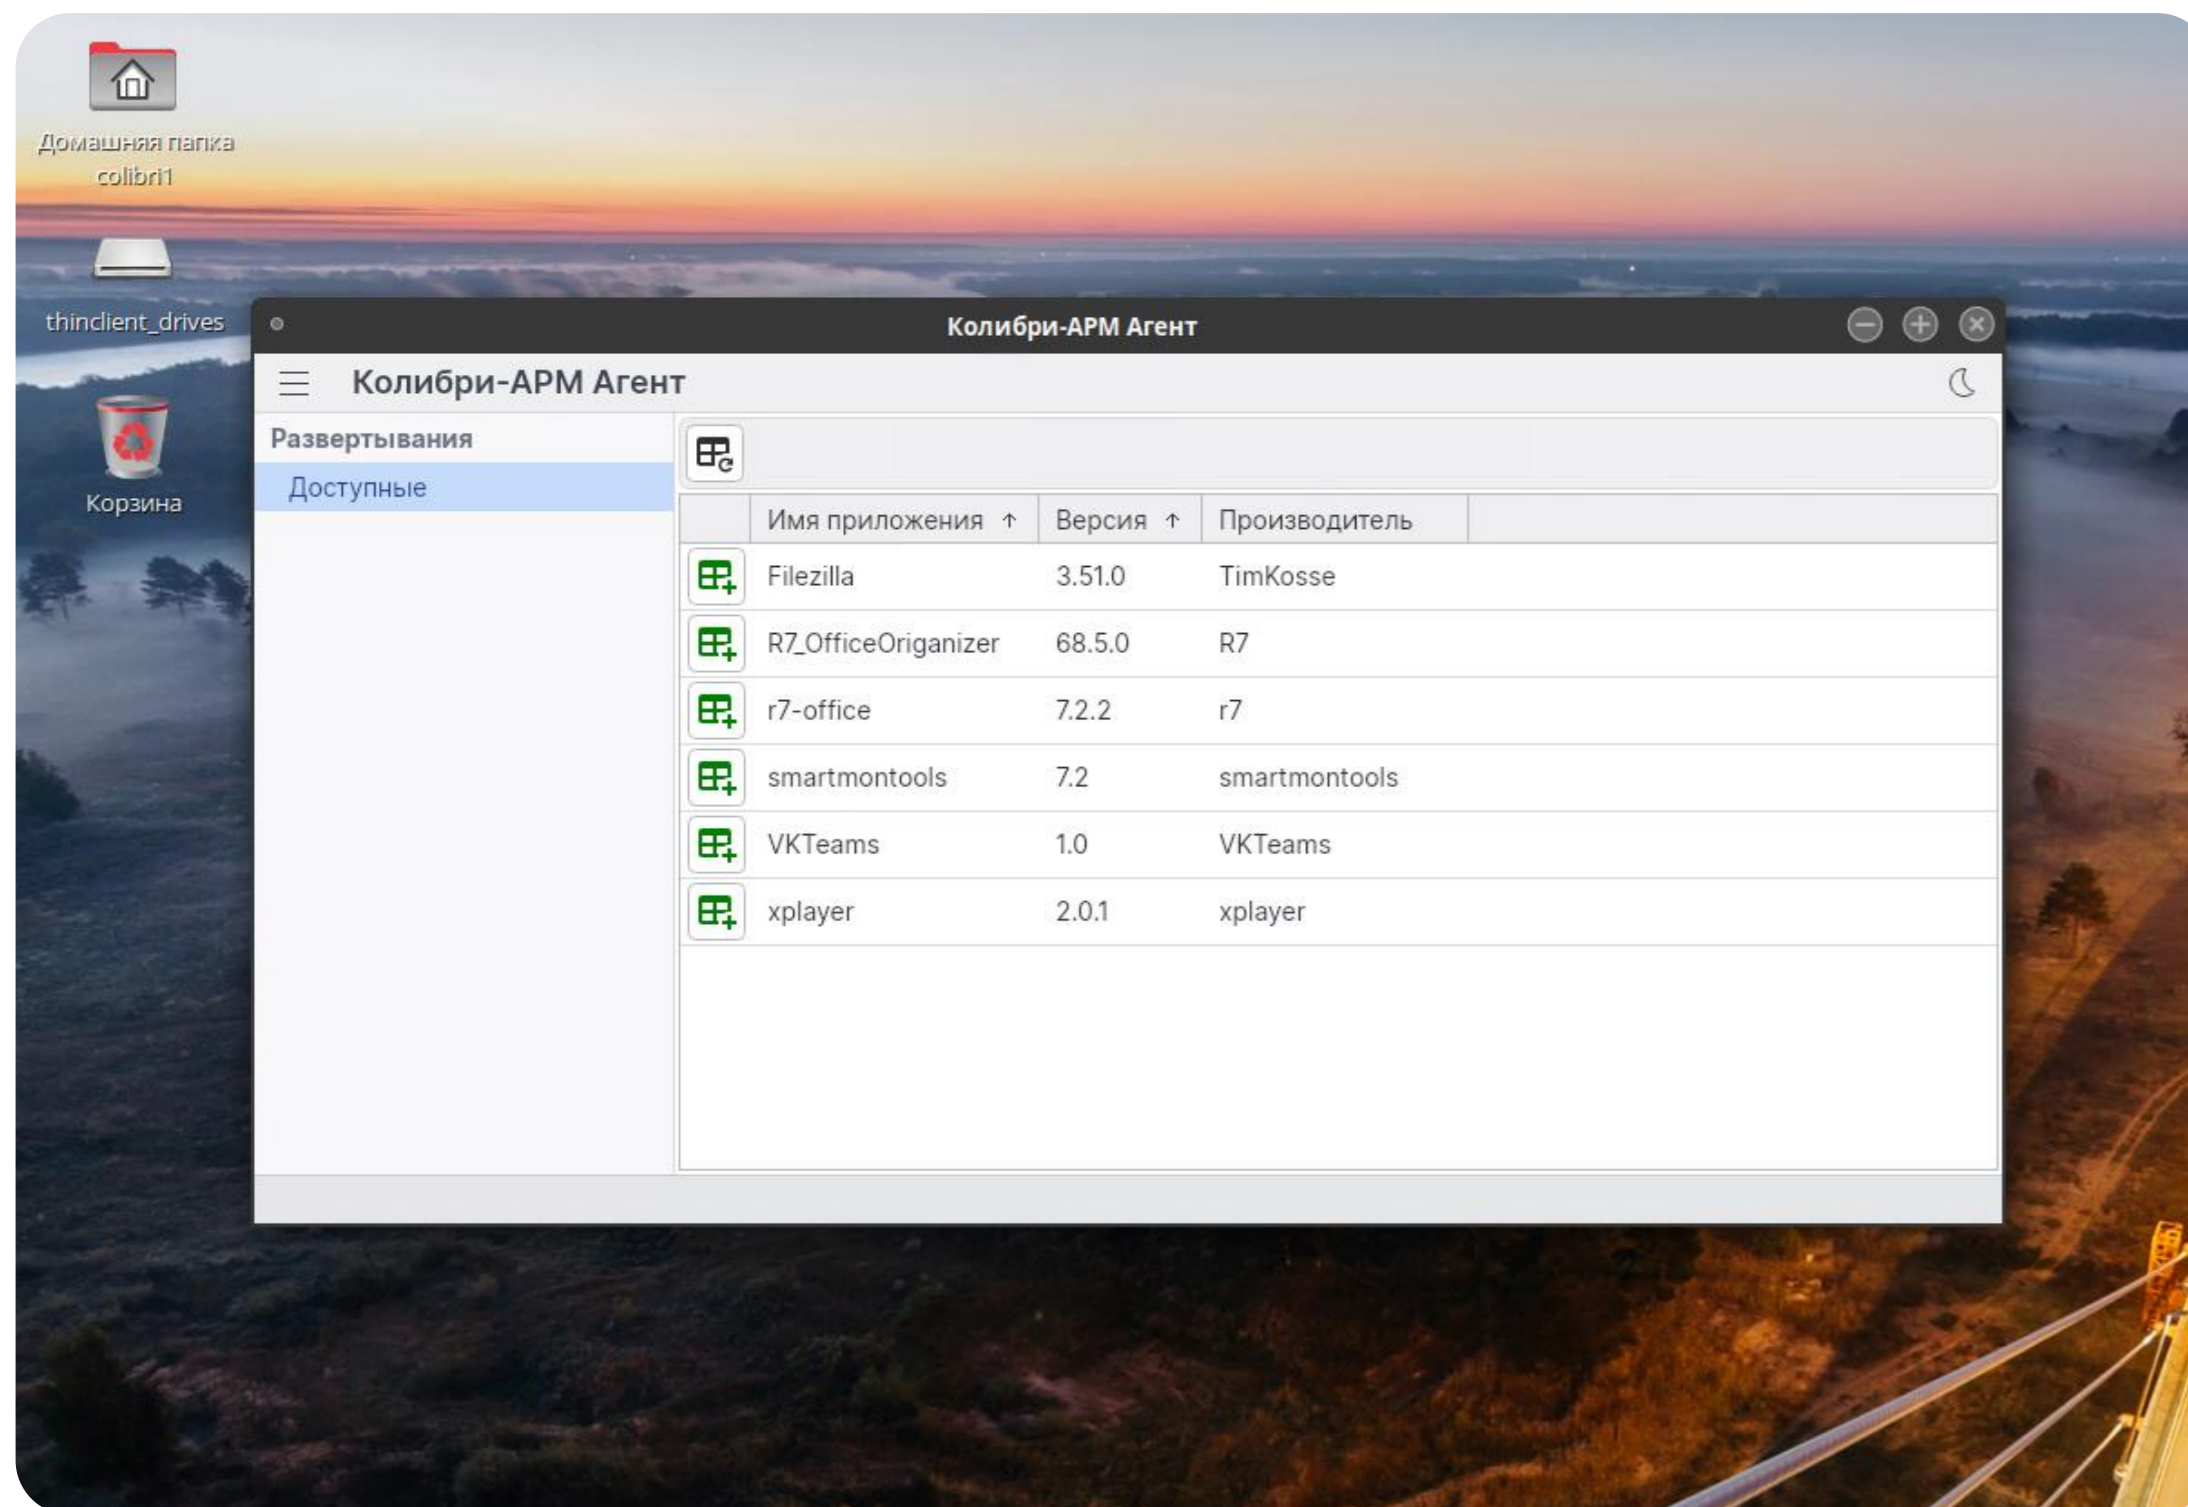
Домашняя папка colibri1

thinclient_drives

Корзина

Колибри-АРМ Агент

Колибри-АРМ Агент

Развертывания

Доступные

| | Имя приложения ↑ | Версия ↑ | Производитель |
|---|---|---|---|
| | Filezilla | 3.51.0 | TimKosse |
| | R7_OfficeOriganizer | 68.5.0 | R7 |
| | r7-office | 7.2.2 | r7 |
| | smartmontools | 7.2 | smartmontools |
| | VKTeams | 1.0 | VKTeams |
| | xplayer | 2.0.1 | xplayer |